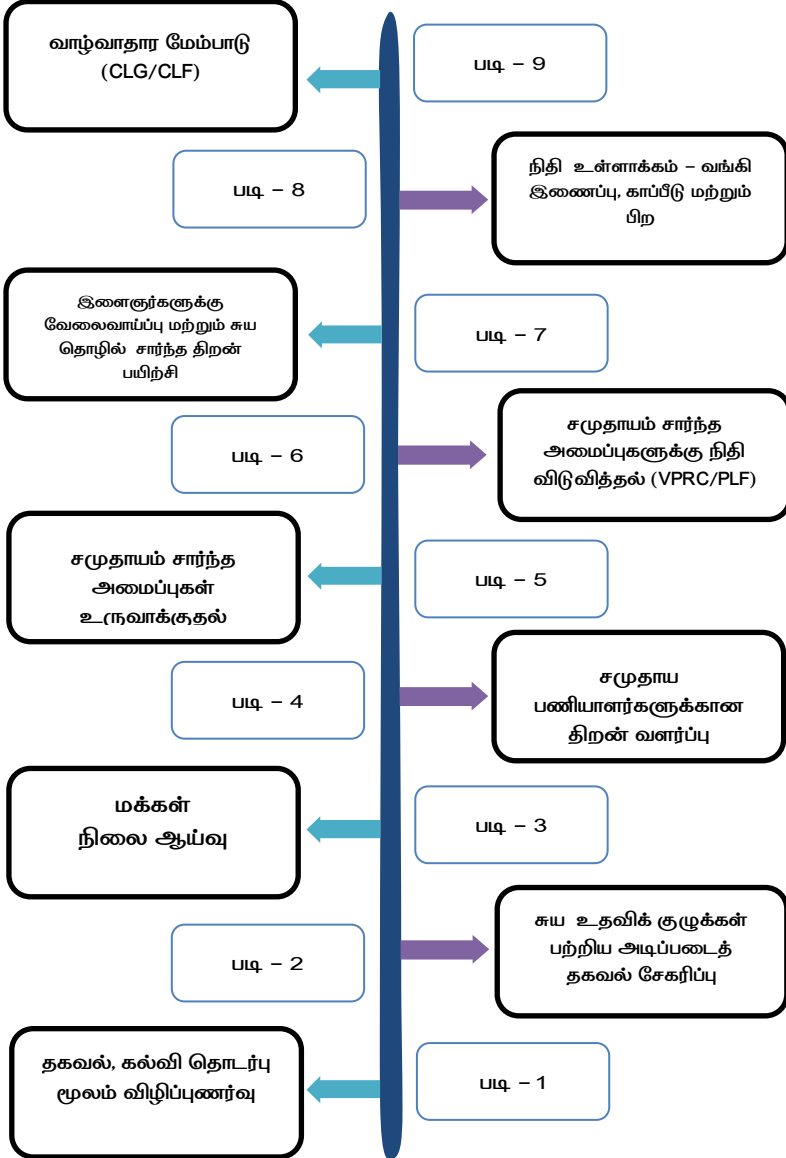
வாழ்வாதார மேம்பாடு (CLG/CLF)

படி – 9

படி – 8

நிதி உள்ளாக்கம் – வங்கி இணைப்பு, காப்பீடு மற்றும் பிற

இளைஞர்களுக்கு வேலைவாய்ப்பு மற்றும் சுய தொழில் சார்ந்த திறன் பயிற்சி

படி – 7

சமுதாயம் சார்ந்த அமைப்புகளுக்கு நிதி விடுவித்தல் (VPRC/PLF)

படி – 6

சமுதாயம் சார்ந்த அமைப்புகள் உருவாக்குதல்

படி – 5

படி – 4

சமுதாய பணியாளர்களுக்கான திறன் வளர்ப்பு

மக்கள் நிலை ஆய்வு

படி – 3

சுய உதவிக் குழுக்கள் பற்றிய அடிப்படைத் தகவல் சேகரிப்பு

படி – 2

தகவல், கல்வி தொடர்பு மூலம் விழிப்புணர்வு

படி – 1